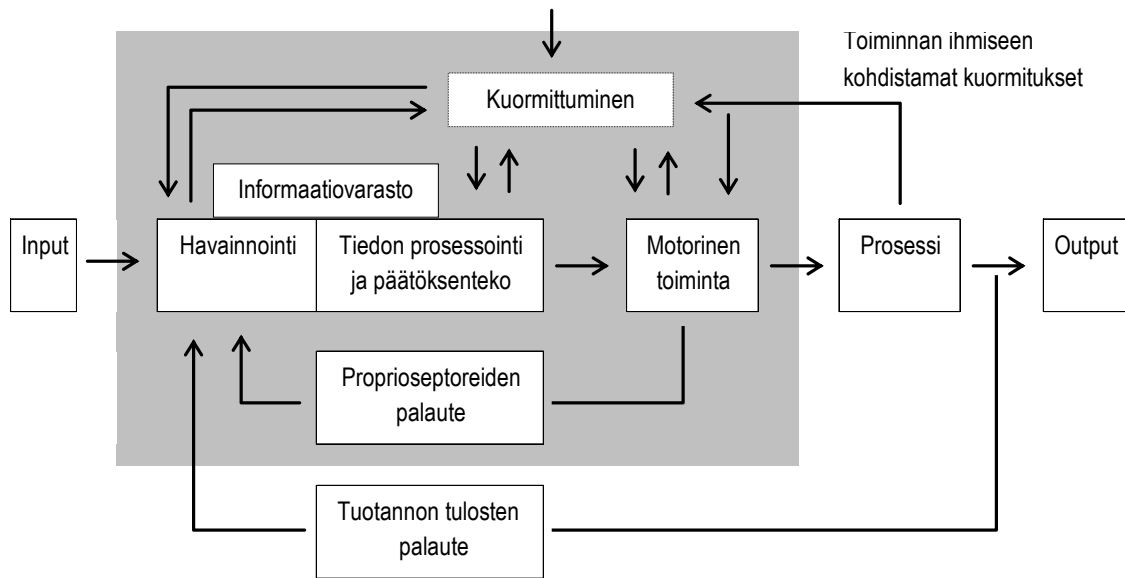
Toiminnan ihmiseen kohdistamat kuormitukset

Kuormittuminen

Informaatiovarasto

Input

Havainnointi

Tiedon prosessointi ja päätöksenteko

Motorinen toiminta

Prosessi

Output

Proprioseptoreiden palaute

Tuotannon tulosten palaute